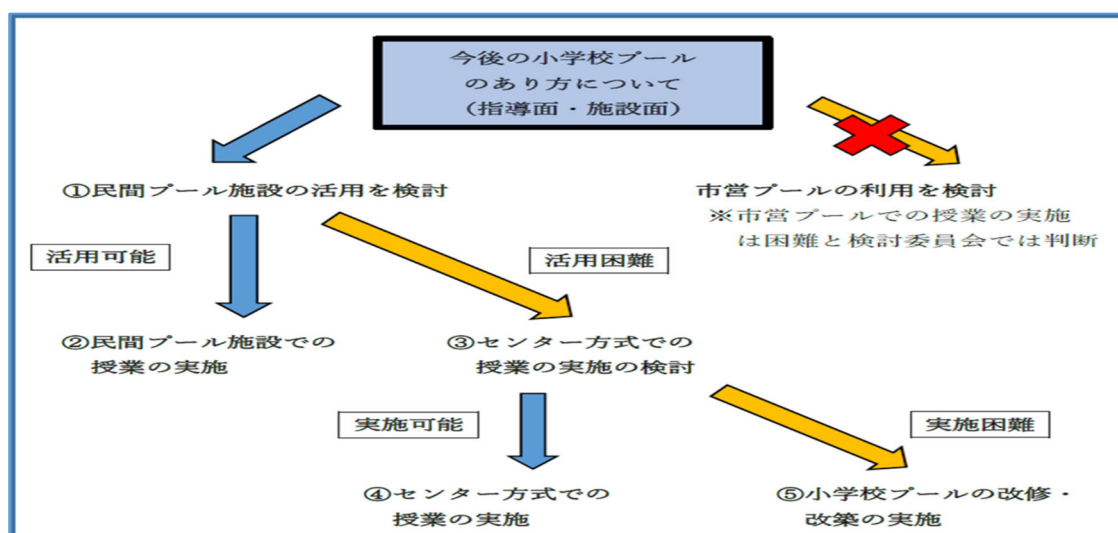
今後の小学校プール
のあり方について
（指導面・施設面）

①民間プール施設の活用を検討

市営プールの利用を検討
※市営プールでの授業の実施は困難と検討委員会では判断

活用可能

活用困難

②民間プール施設での授業の実施

③センター方式での授業の実施の検討

実施可能

実施困難

④センター方式での授業の実施

⑤小学校プールの改修・改築の実施